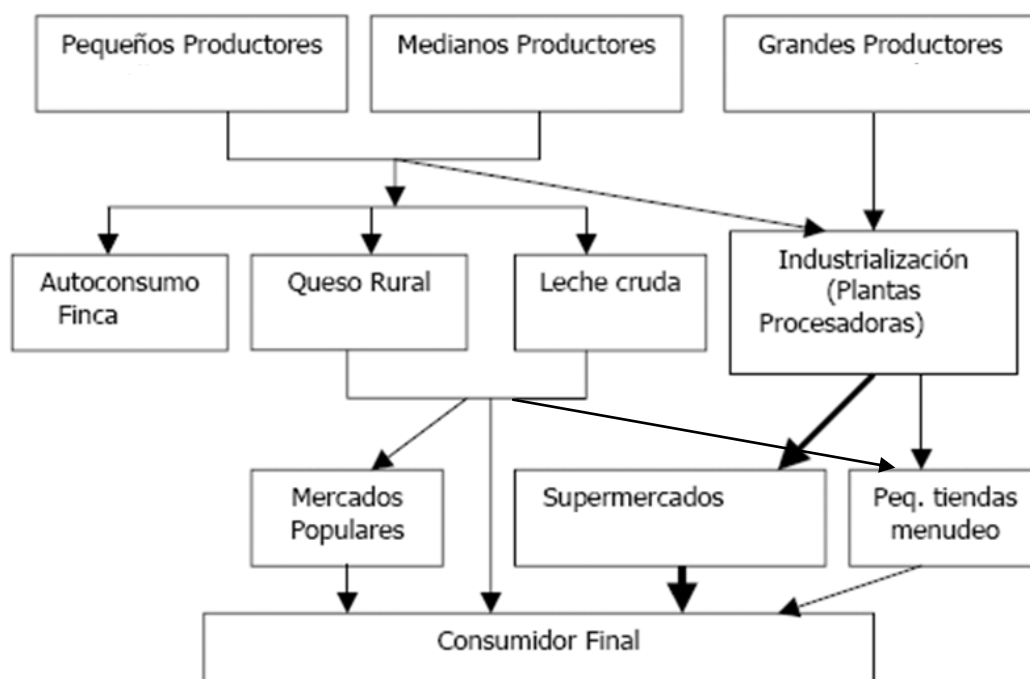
Pequeños Productores

Medianos Productores

Grandes Productores

Autoconsumo Finca

Queso Rural

Leche cruda

Industrialización (Plantas Procesadoras)

Mercados Populares

Supermercados

Peq. tiendas menudeo

Consumidor Final